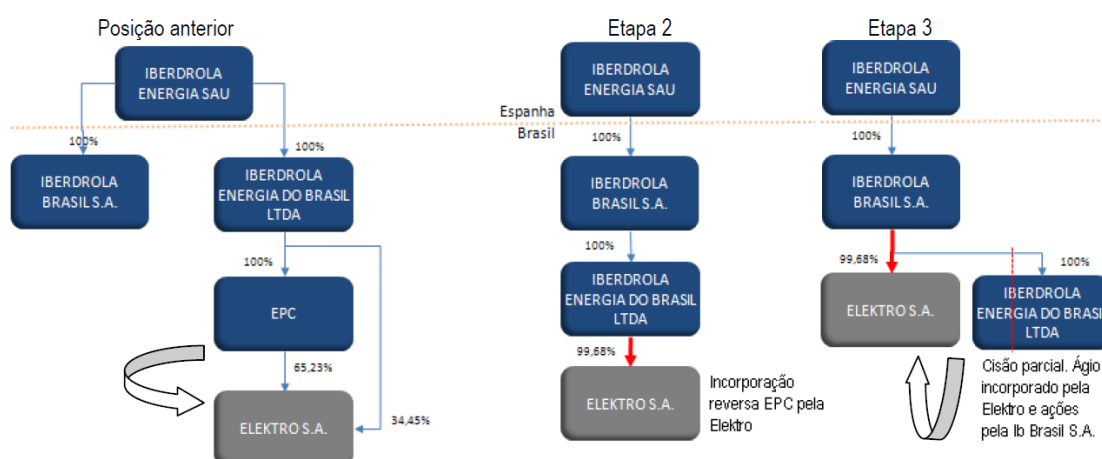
Posição anterior

IBERDROLA ENERGIA SAU

100%

100%

IBERDROLA BRASIL S.A.

IBERDROLA ENERGIA DO BRASIL LTDA

100%

EPC

65,23%

34,45%

ELEKTRO S.A.

Etapa 2

IBERDROLA ENERGIA SAU

Espanha
Brasil

100%

IBERDROLA BRASIL S.A.

100%

IBERDROLA ENERGIA DO BRASIL LTDA

99,68%

ELEKTRO S.A.

Incorporação reversa EPC pela Elektro

Etapa 3

IBERDROLA ENERGIA SAU

100%

IBERDROLA BRASIL S.A.

99,68%

100%

ELEKTRO S.A.

IBERDROLA ENERGIA DO BRASIL LTDA

Cisão parcial. Ágio incorporado pela Elektro e ações pela Ib Brasil S.A.